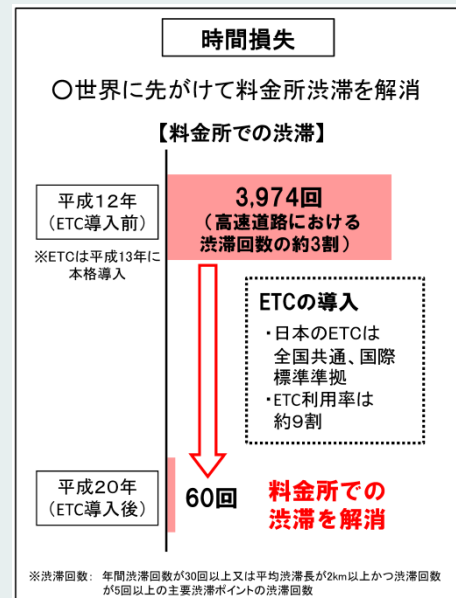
時間損失

○世界に先がけて料金所渋滞を解消

【料金所での渋滞】

平成12年
（ETC導入前）

※ETCは平成13年に本格導入

3,974回
（高速道路における渋滞回数の約3割）

ETCの導入
・日本のETCは全国共通、国際標準準拠
・ETC利用率は約9割

平成20年
（ETC導入後）

60回

料金所での渋滞を解消

※渋滞回数：　年間渋滞回数が30回以上又は平均渋滞長が2km以上かつ渋滞回数が5回以上の主要渋滞ポイントの渋滞回数